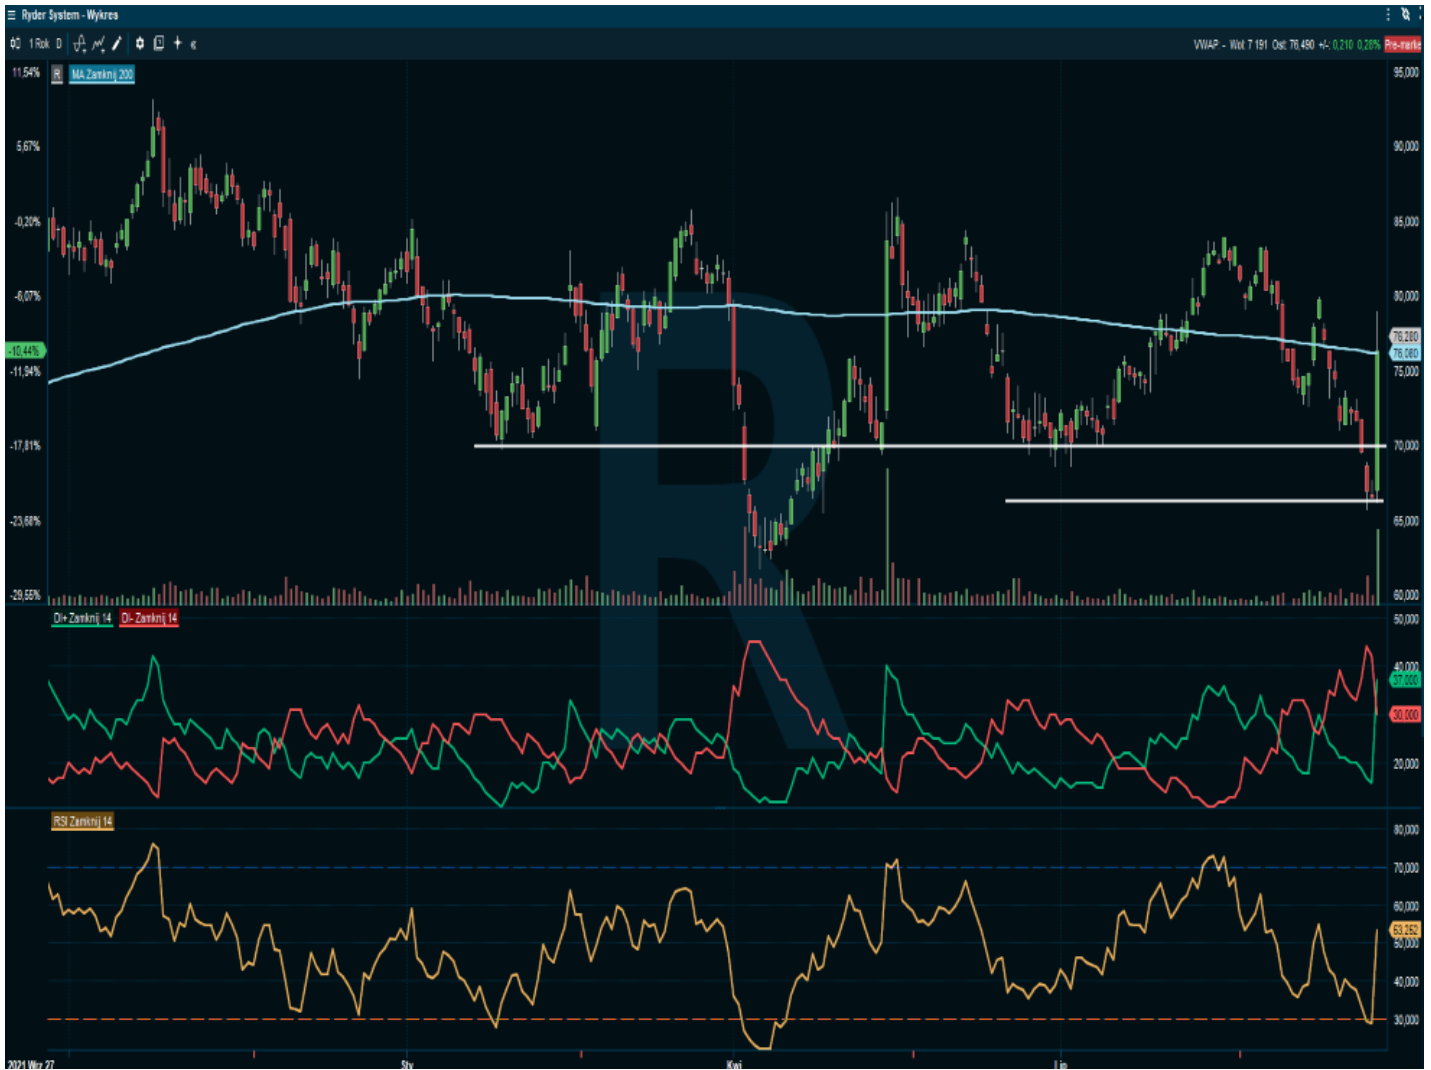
Ryder System - Wykres

1 Rok D

VWAP - Wol 7 191 Ost 76,490 +/- 0,210 0,28% Pre-marke

11,54%
R MA Zamknij 200
5,67%
-0,20%
-6,07%
-10,44%
-11,94%
-17,81%
-23,68%
-29,55%

95,000
90,000
85,000
80,000
76,280
76,080
75,000
70,000
65,000
60,000

DI+ Zamknij 14 DI- Zamknij 14

50,000
40,000
37,000
30,000
20,000

RSI Zamknij 14

80,000
70,000
60,000
53,252
50,000
40,000
30,000

2021 Wrz 27
Sty
Kwi
Lip